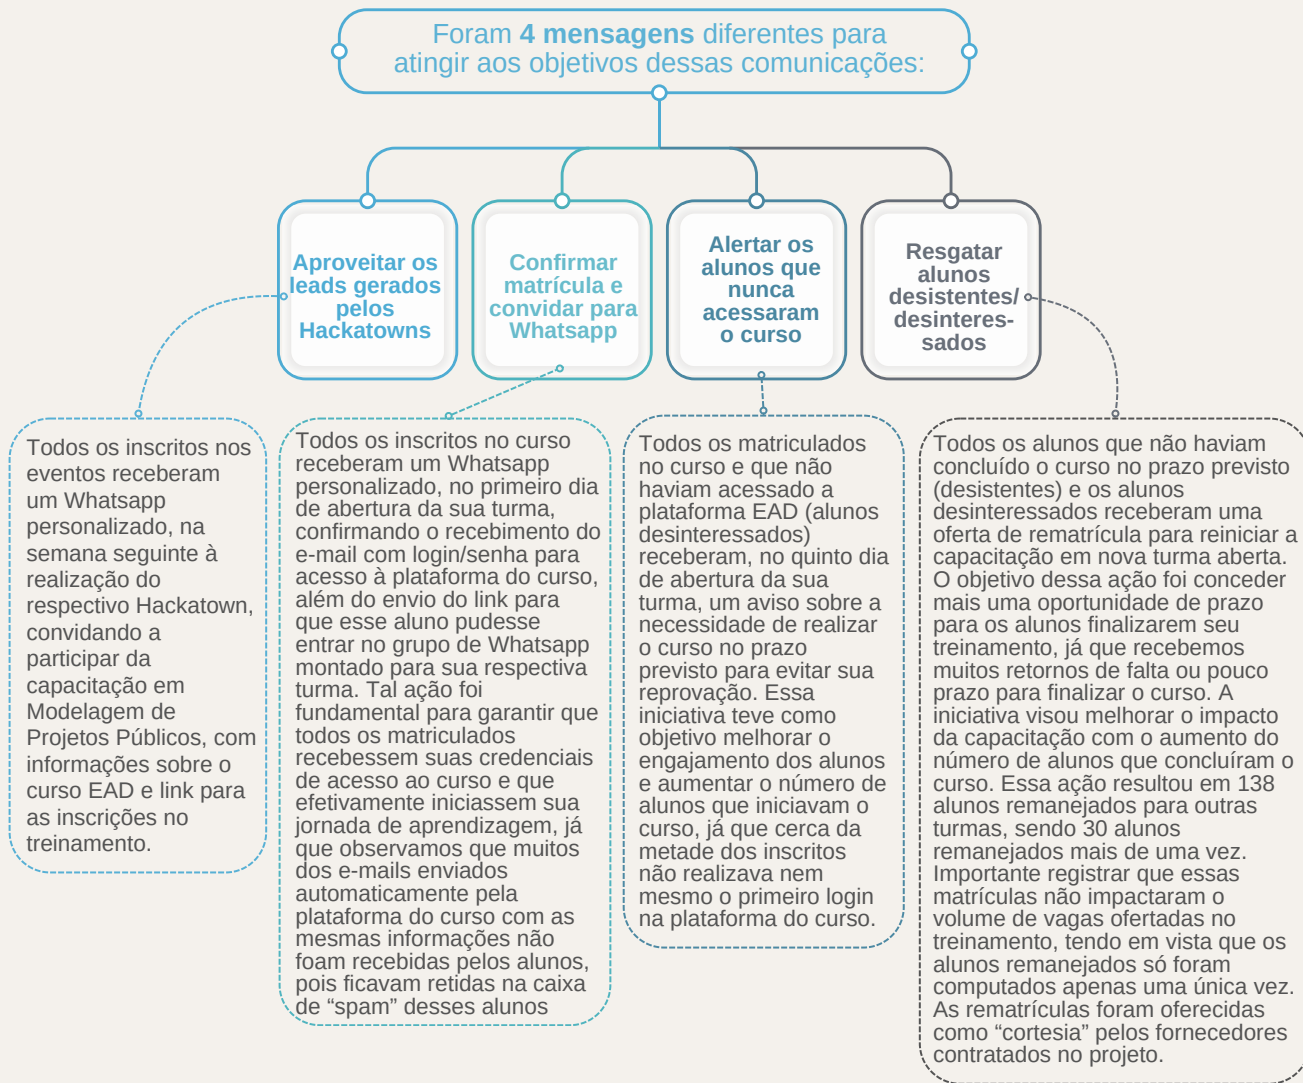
Foram **4 mensagens** diferentes para atingir aos objetivos dessas comunicações:

Aproveitar os leads gerados pelos Hackatowns

Confirmar matrícula e convidar para Whatsapp

Alertar os alunos que nunca acessaram o curso

Resgatar alunos desistentes/ desinteressados

Todos os inscritos nos eventos receberam um Whatsapp personalizado, na semana seguinte à realização do respectivo Hackatown, convidando a participar da capacitação em Modelagem de Projetos Públicos, com informações sobre o curso EAD e link para as inscrições no treinamento.

Todos os inscritos no curso receberam um Whatsapp personalizado, no primeiro dia de abertura da sua turma, confirmando o recebimento do e-mail com login/senha para acesso à plataforma do curso, além do envio do link para que esse aluno pudesse entrar no grupo de Whatsapp montado para sua respectiva turma. Tal ação foi fundamental para garantir que todos os matriculados recebessem suas credenciais de acesso ao curso e que efetivamente iniciassem sua jornada de aprendizagem, já que observamos que muitos dos e-mails enviados automaticamente pela plataforma do curso com as mesmas informações não foam recebidas pelos alunos, pois ficavam retidas na caixa de "spam" desses alunos

Todos os matriculados no curso e que não haviam acessado a plataforma EAD (alunos desinteressados) receberam, no quinto dia de abertura da sua turma, um aviso sobre a necessidade de realizar o curso no prazo previsto para evitar sua reprovação. Essa iniciativa teve como objetivo melhorar o engajamento dos alunos e aumentar o número de alunos que iniciavam o curso, já que cerca da metade dos inscritos não realizava nem mesmo o primeiro login na plataforma do curso.

Todos os alunos que não haviam concluído o curso no prazo previsto (desistentes) e os alunos desinteressados receberam uma oferta de rematrícula para reiniciar a capacitação em nova turma aberta. O objetivo dessa ação foi conceder mais uma oportunidade de prazo para os alunos finalizarem seu treinamento, já que recebemos muitos retornos de falta ou pouco prazo para finalizar o curso. A iniciativa visou melhorar o impacto da capacitação com o aumento do número de alunos que concluíram o curso. Essa ação resultou em 138 alunos remanejados para outras turmas, sendo 30 alunos remanejados mais de uma vez. Importante registrar que essas matrículas não impactaram o volume de vagas ofertadas no treinamento, tendo em vista que os alunos remanejados só foram computados apenas uma única vez. As rematrículas foram oferecidas como "cortesia" pelos fornecedores contratados no projeto.